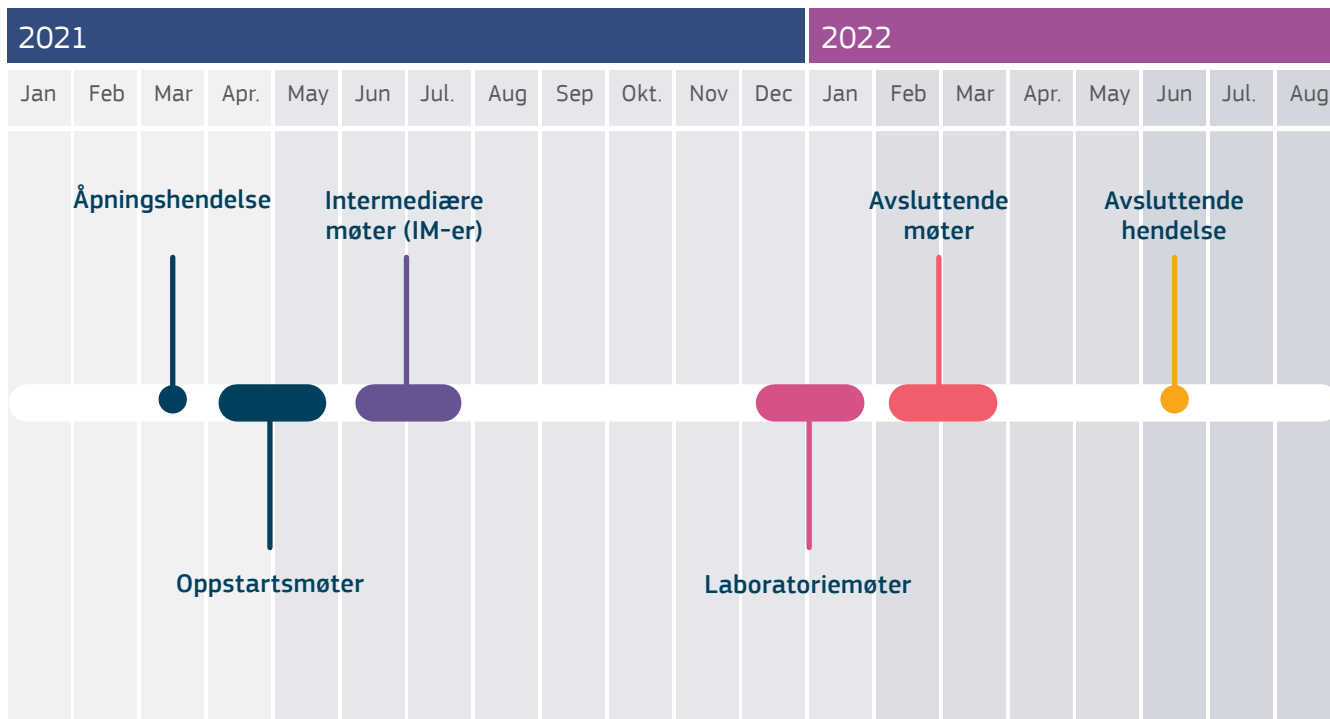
2021

2022

Jan Feb Mar Apr. May Jun Jul. Aug Sep Okt. Nov Dec Jan Feb Mar Apr. May Jun Jul. Aug

Åpningshendelse

Intermediære møter (IM-er)

Avsluttende møter

Avsluttende hendelse

Oppstartsmøter

Laboratoriemøter